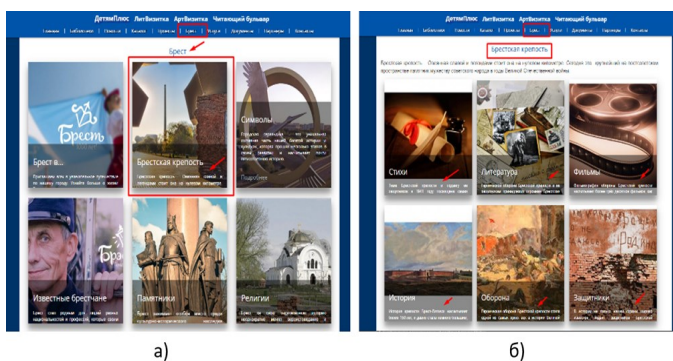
ДетиМПлюс ЛитВизитка АртВизитка Читающий бульвар

Брест

Брестъ

Брест в...

Брестская крепость

Символы

Подробнее

Известные брестчане

Памятники

Религии

ДетиМПлюс ЛитВизитка АртВизитка Читающий бульвар

Брестская крепость

Стихи

Литература

Фильмы

История

Оборона

Защитники

а)

б)